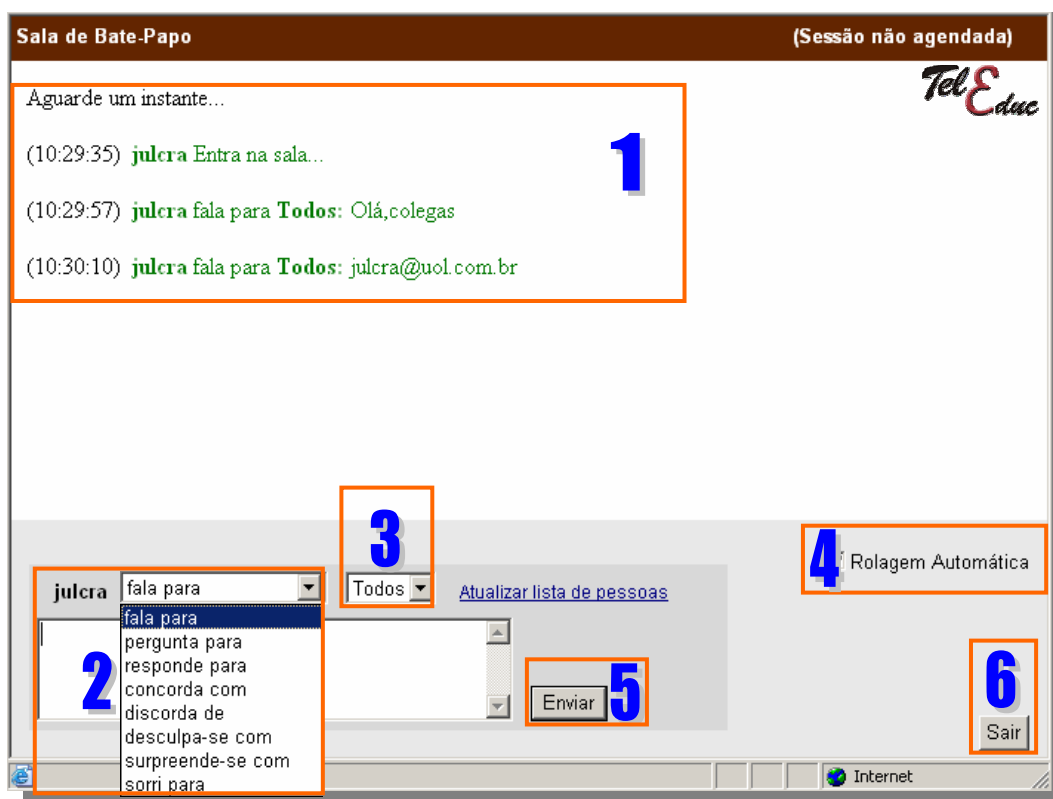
Sala de Bate-Papo

(Sessão não agendada)

TelEduc

Aguarde um instante...

(10:29:35) julcra Entra na sala...

(10:29:57) julcra fala para Todos: Olá,colegas

(10:30:10) julcra fala para Todos: julcra@uol.com.br

1

3

4 Rolagem Automática

julcra fala para

Todos

Atualizar lista de pessoas

fala para
pergunta para
responde para
concorda com
discorda de
desculpa-se com
surpreende-se com
sorri para

2

Enviar

5

6

Sair

Internet